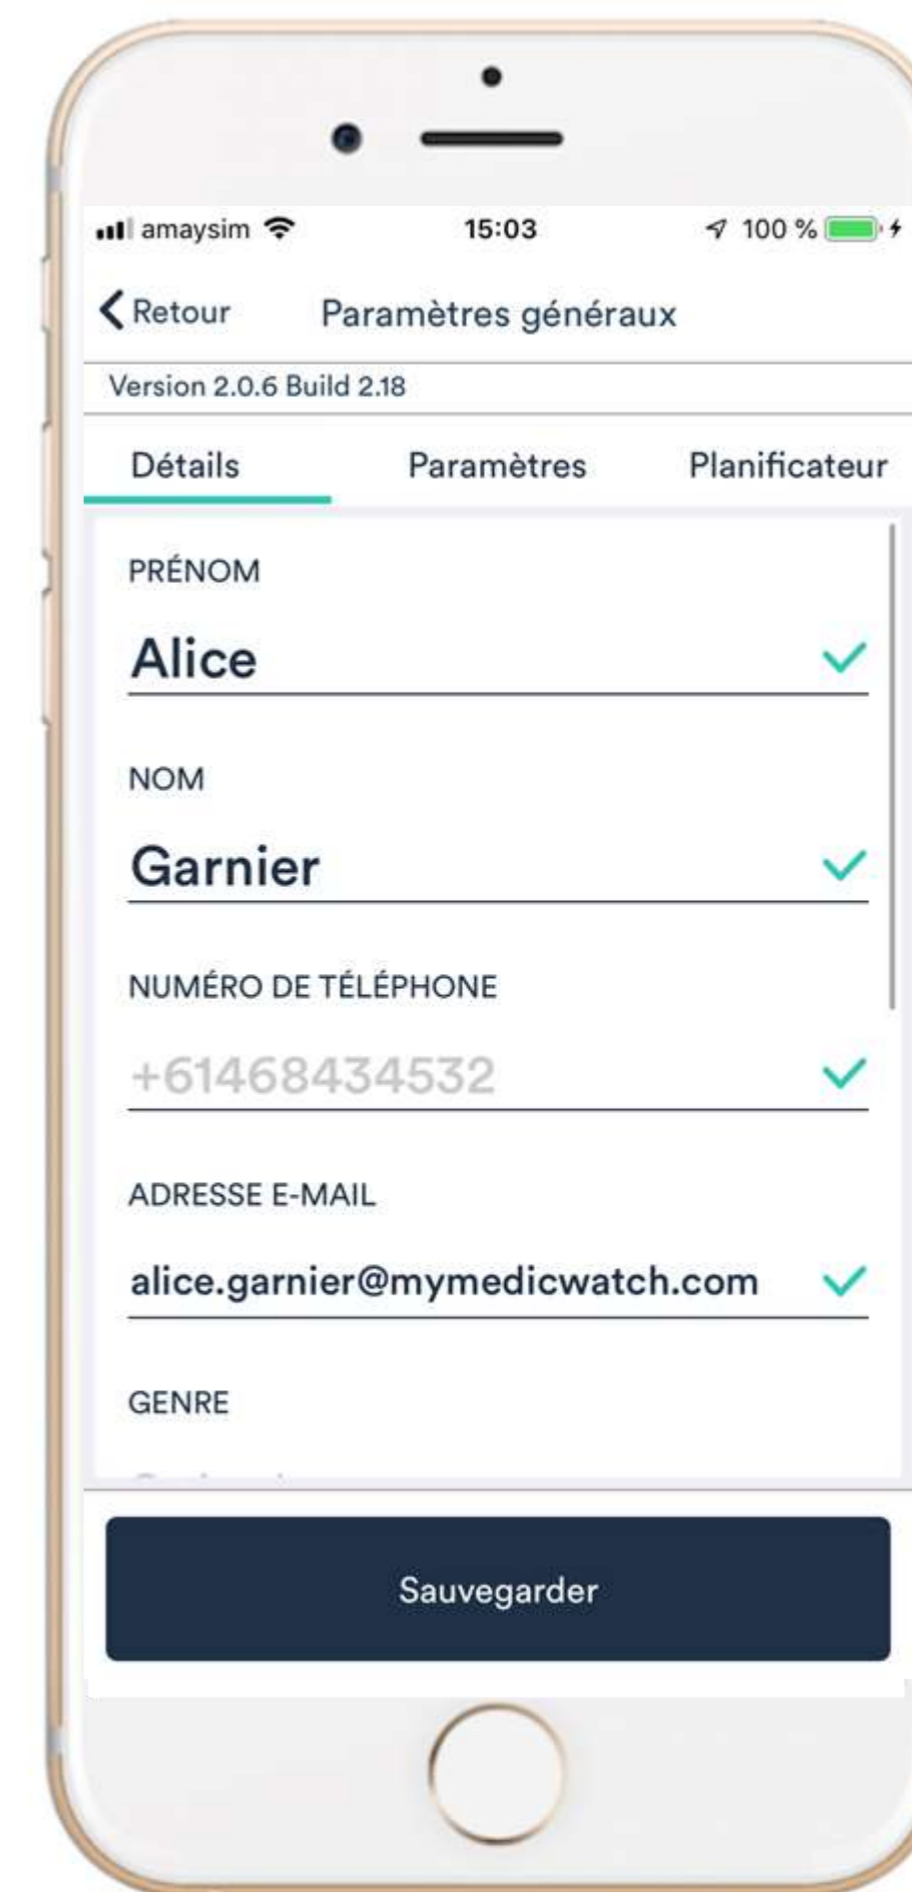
amaysim 15:03 100 %

Retour Paramètres généraux

Version 2.0.6 Build 2.18

Détails Paramètres Planificateur

PRÉNOM

Alice

NOM

Garnier

NUMÉRO DE TÉLÉPHONE

+61468434532

ADRESSE E-MAIL

alice.garnier@mymedicwatch.com

GENRE

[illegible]

Sauvegarder